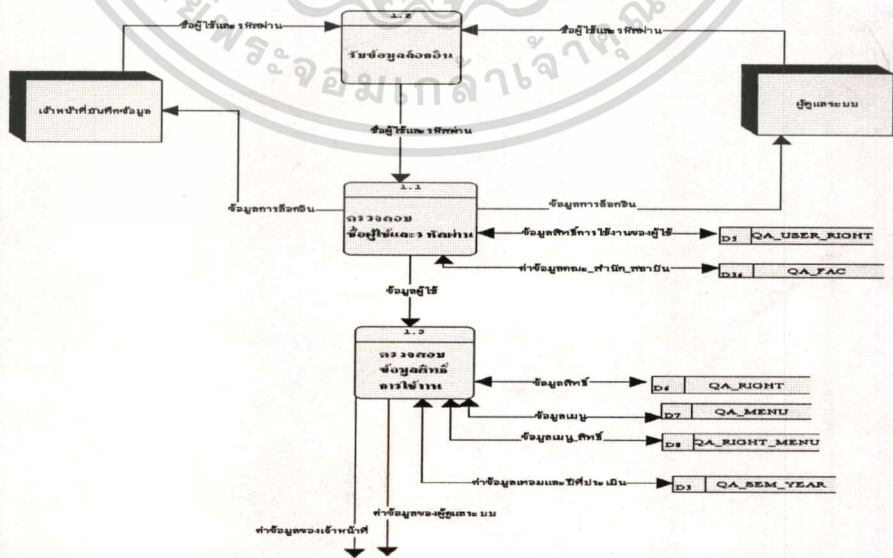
1.2
รับข้อมูลล็อกอิน

ชื่อผู้ใช้และรหัสผ่าน

ชื่อผู้ใช้และรหัสผ่าน

เจ้าหน้าที่บันทึกข้อมูล

ผู้ดูแลระบบ

ชื่อผู้ใช้และรหัสผ่าน

ข้อมูลการล็อกอิน

1.1
ตรวจสอบ ชื่อผู้ใช้และรหัสผ่าน

ข้อมูลการล็อกอิน

ข้อมูลสิทธิ์การใช้งานของผู้ใช้

D5 QA_USER_RIGHT

ค่าข้อมูลคณะ_สำนัก_สถาบัน

D16 QA_FAC

ข้อมูลผู้ใช้

1.3
ตรวจสอบ ข้อมูลสิทธิ์ การใช้งาน

ข้อมูลสิทธิ์

D6 QA_RIGHT

ข้อมูลเมนู

D7 QA_MENU

ข้อมูลเมนู_สิทธิ์

D8 QA_RIGHT_MENU

ค่าข้อมูลเทอมและปีที่ประเมิน

D3 QA_SEM_YEAR

ค่าข้อมูลของผู้ดูแลระบบ

ค่าข้อมูลของเจ้าหน้าที่